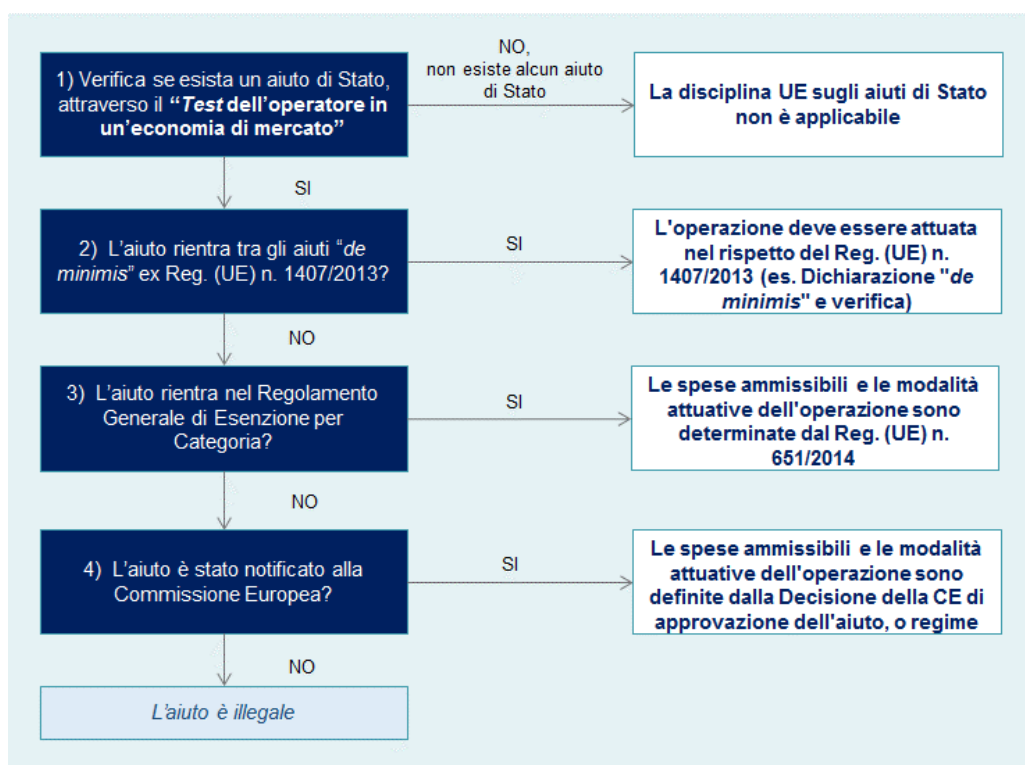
1) Verifica se esista un aiuto di Stato, attraverso il "Test dell'operatore in un'economia di mercato"

NO, non esiste alcun aiuto di Stato

La disciplina UE sugli aiuti di Stato non è applicabile

SI

2) L'aiuto rientra tra gli aiuti "de minimis" ex Reg. (UE) n. 1407/2013?

SI

L'operazione deve essere attuata nel rispetto del Reg. (UE) n. 1407/2013 (es. Dichiarazione "de minimis" e verifica)

NO

3) L'aiuto rientra nel Regolamento Generale di Esenzione per Categoria?

SI

Le spese ammissibili e le modalità attuative dell'operazione sono determinate dal Reg. (UE) n. 651/2014

NO

4) L'aiuto è stato notificato alla Commissione Europea?

SI

Le spese ammissibili e le modalità attuative dell'operazione sono definite dalla Decisione della CE di approvazione dell'aiuto, o regime

NO

L'aiuto è illegale